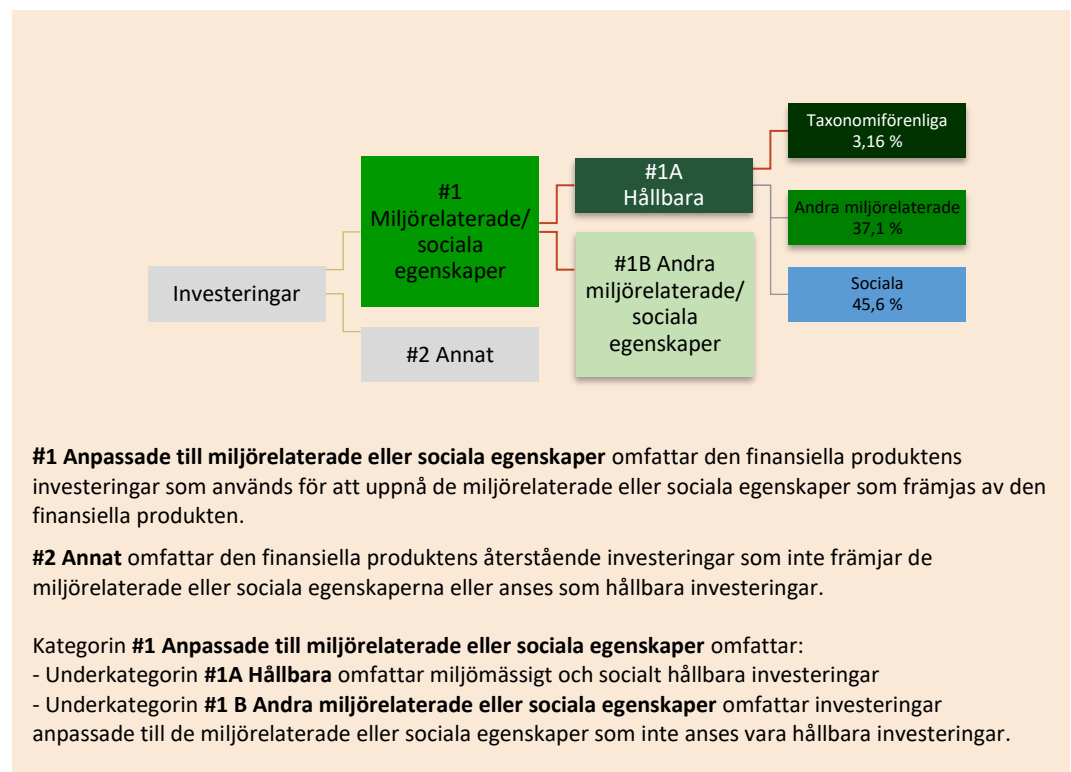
Investeringar

#1 Miljörelaterade/ sociala egenskaper

#2 Annat

#1A Hållbara

#1B Andra miljörelaterade/ sociala egenskaper

Taxonomiförenliga 3,16 %

Andra miljörelaterade 37,1 %

Sociala 45,6 %

**#1 Anpassade till miljörelaterade eller sociala egenskaper** omfattar den finansiella produktens investeringar som används för att uppnå de miljörelaterade eller sociala egenskaper som främjas av den finansiella produkten.

**#2 Annat** omfattar den finansiella produktens återstående investeringar som inte främjar de miljörelaterade eller sociala egenskaperna eller anses som hållbara investeringar.

Kategorin **#1 Anpassade till miljörelaterade eller sociala egenskaper** omfattar:
- Underkategorin **#1A Hållbara** omfattar miljömässigt och socialt hållbara investeringar
- Underkategorin **#1 B Andra miljörelaterade eller sociala egenskaper** omfattar investeringar anpassade till de miljörelaterade eller sociala egenskaper som inte anses vara hållbara investeringar.